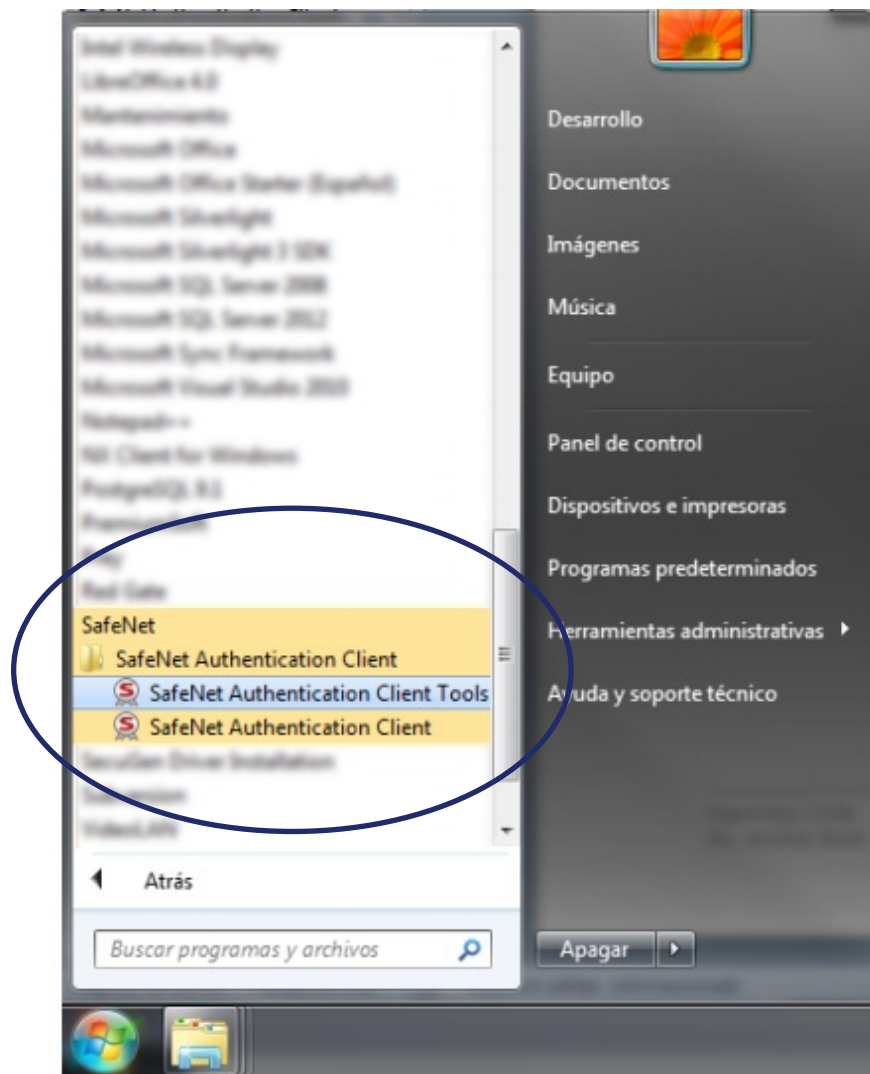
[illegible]
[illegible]
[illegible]
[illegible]
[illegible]
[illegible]
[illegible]
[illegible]
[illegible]
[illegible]
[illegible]
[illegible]
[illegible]
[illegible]
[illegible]
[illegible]
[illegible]
SafeNet
SafeNet Authentication Client
SafeNet Authentication Client Tools
SafeNet Authentication Client
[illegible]
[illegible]
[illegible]

Atrás

Buscar programas y archivos

Desarrollo
Documentos
Imágenes
Música
Equipo
Panel de control
Dispositivos e impresoras
Programas predeterminados
Herramientas administrativas
Ayuda y soporte técnico

Apagar